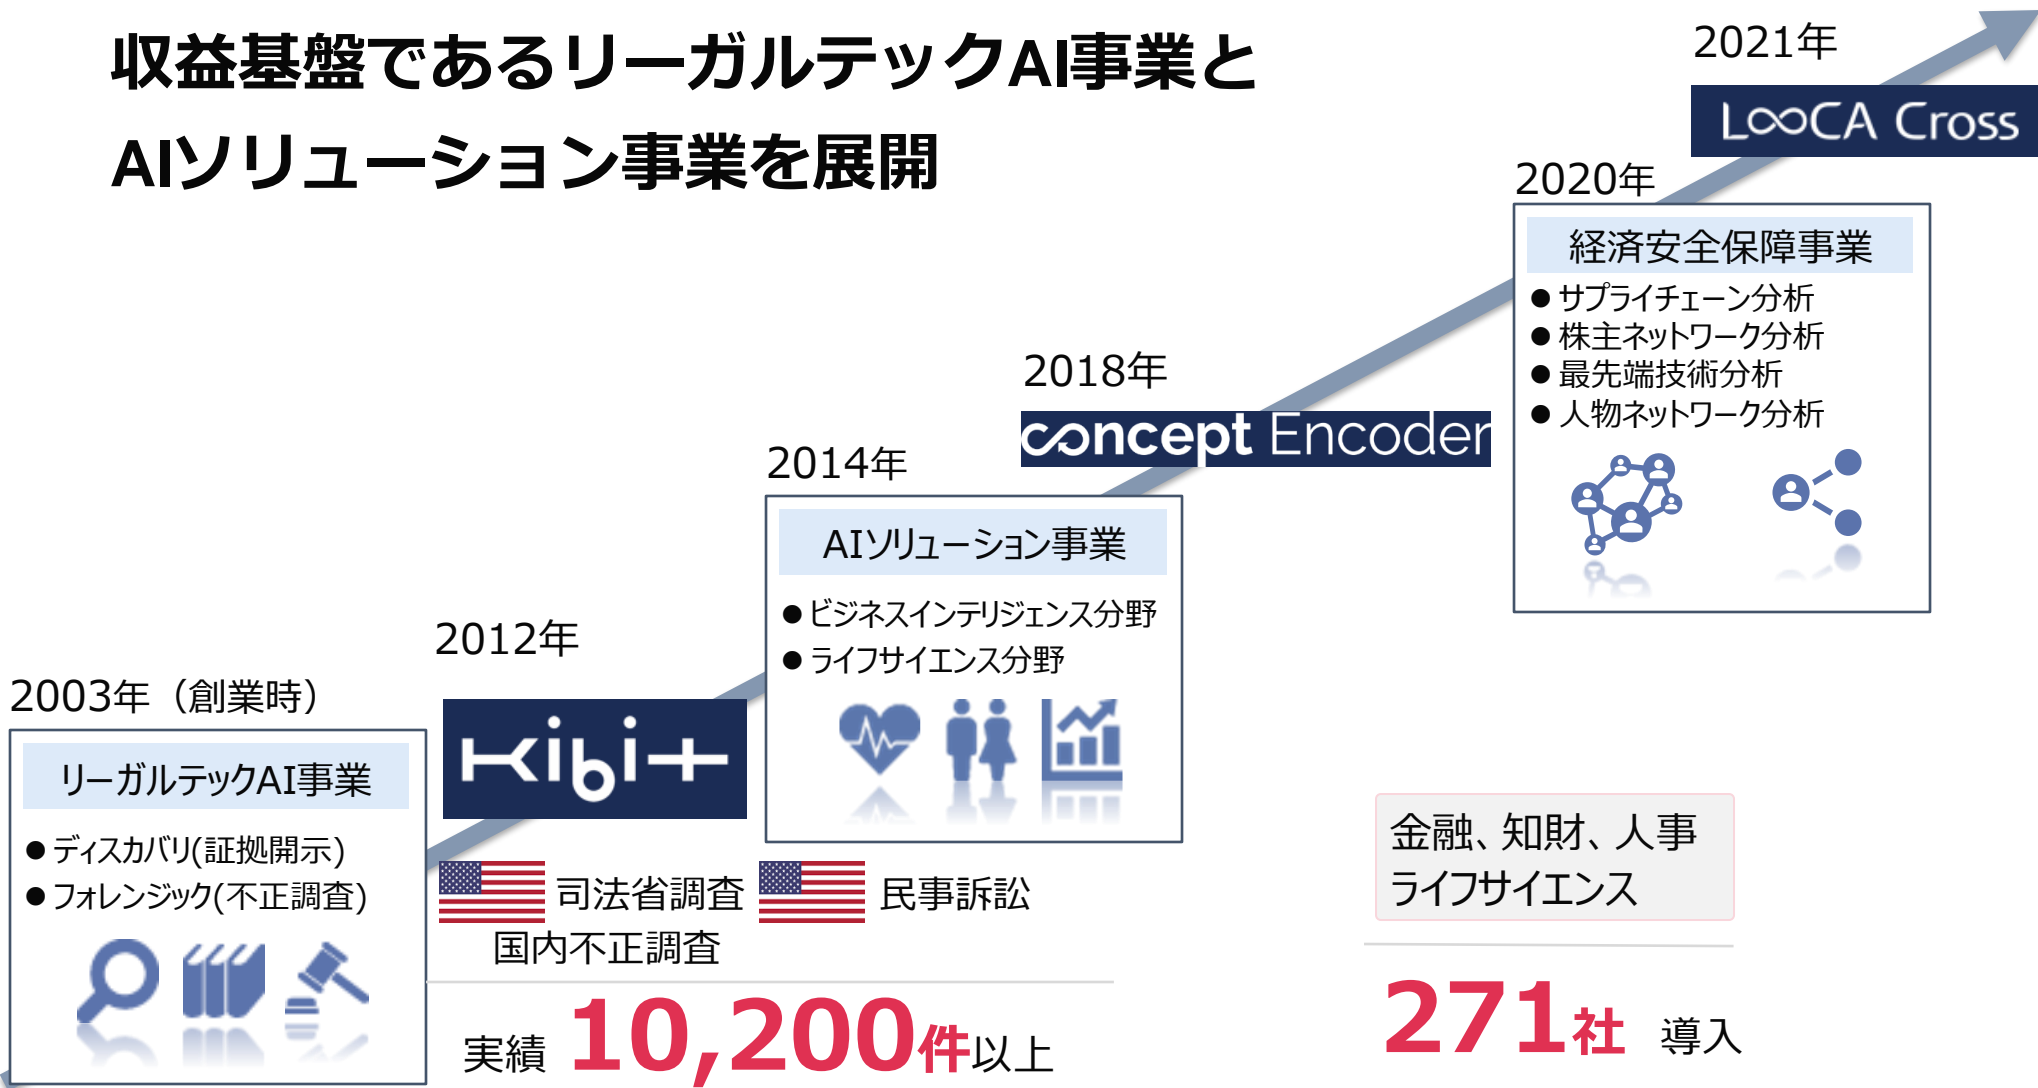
収益基盤であるリーガルテックAI事業と
AIソリューション事業を展開

2021年
LooCA Cross

2020年
経済安全保障事業
● サプライチェーン分析
● 株主ネットワーク分析
● 最先端技術分析
● 人物ネットワーク分析

2018年
concept Encoder

2014年
AIソリューション事業
● ビジネスインテリジェンス分野
● ライフサイエンス分野

2012年
KIBIT

2003年（創業時）
リーガルテックAI事業
● ディスカバリ(証拠開示)
● フォレンジック(不正調査)

司法省調査
民事訴訟
国内不正調査

実績 10,200件以上

金融、知財、人事
ライフサイエンス

271社 導入